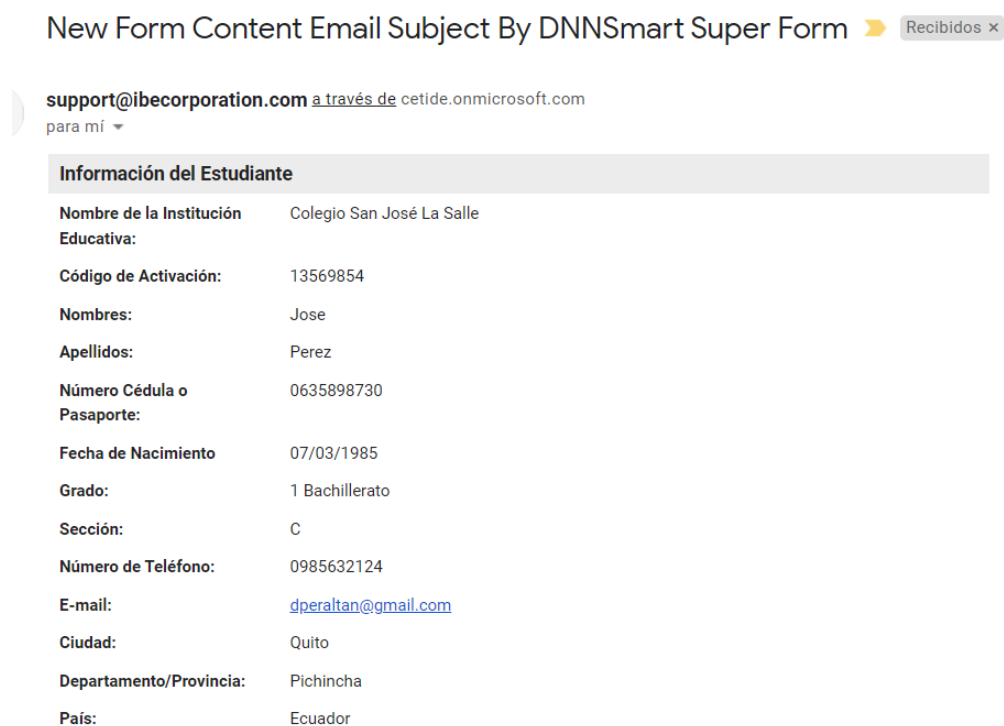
New Form Content Email Subject By DNNSmart Super Form Recibidos ×

support@ibecorporation.com a través de cetide.onmicrosoft.com
para mí

| Información del Estudiante | |
|---|---|
| Nombre de la Institución Educativa: | Colegio San José La Salle |
| Código de Activación: | 13569854 |
| Nombres: | Jose |
| Apellidos: | Perez |
| Número Cédula o Pasaporte: | 0635898730 |
| Fecha de Nacimiento | 07/03/1985 |
| Grado: | 1 Bachillerato |
| Sección: | C |
| Número de Teléfono: | 0985632124 |
| E-mail: | dperaltan@gmail.com |
| Ciudad: | Quito |
| Departamento/Provincia: | Pichincha |
| País: | Ecuador |